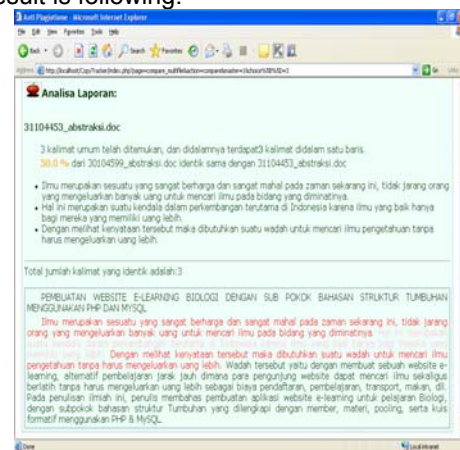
result is following:

Anti Plagiatisme - Microsoft Internet Explorer

File Edit View Favorites Tools Help

Address http://localhost/CopyTracker/index.php?page=compare_null&ofaction=compare&nodes=...

Analisa Laporan:

31104453_abstraksi.doc

3 kalimat umum telah ditemukan, dan didalamnya terdapat3 kalimat didalam satu baris.

50.0 % dari 30104599_abstraksi.doc identik sama dengan 31104453_abstraksi.doc

- Ilmu merupakan sesuatu yang sangat berharga dan sangat mahal pada zaman sekarang ini, tidak jarang orang yang mengeluarkan banyak uang untuk mencari ilmu pada bidang yang diminatinya.
- Hal ini merupakan suatu kendala dalam perkembangan terutama di Indonesia karena ilmu yang baik hanya bagi mereka yang memiliki uang lebih.
- Dengan melihat kenyataan tersebut maka dibutuhkan suatu wadah untuk mencari ilmu pengetahuan tanpa harus mengeluarkan uang lebih.

Total jumlah kalimat yang identik adalah:3

PEMBUATAN WEBSITE E-LEARNING BIOLOGI DENGAN SUB POKOK BAHASAN STRUKTUR TUMBUHAN MENGGUNAKAN PHP DAN MYSQL

Ilmu merupakan sesuatu yang sangat berharga dan sangat mahal pada zaman sekarang ini, tidak jarang orang yang mengeluarkan banyak uang untuk mencari ilmu pada bidang yang diminatinya. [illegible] Dengan melihat kenyataan tersebut maka dibutuhkan suatu wadah untuk mencari ilmu pengetahuan tanpa harus mengeluarkan uang lebih. Wadah tersebut yaitu dengan membuat sebuah website e-learning, alternatif pembelajaran jarak jauh dimana para pengunjung website dapat mencari ilmu sekaligus berlatih tanpa harus mengeluarkan uang lebih sebagai biaya pendaftaran, pembelajaran, transport, makan, dll. Pada penulisan ilmiah ini, penulis membahas pembuatan aplikasi website e-learning untuk pelajaran Biologi, dengan subpokok bahasan struktur Tumbuhan yang dilengkapi dengan member, materi, pooling, serta kuis formatif menggunakan PHP & MySQL.

Done

Local intranet